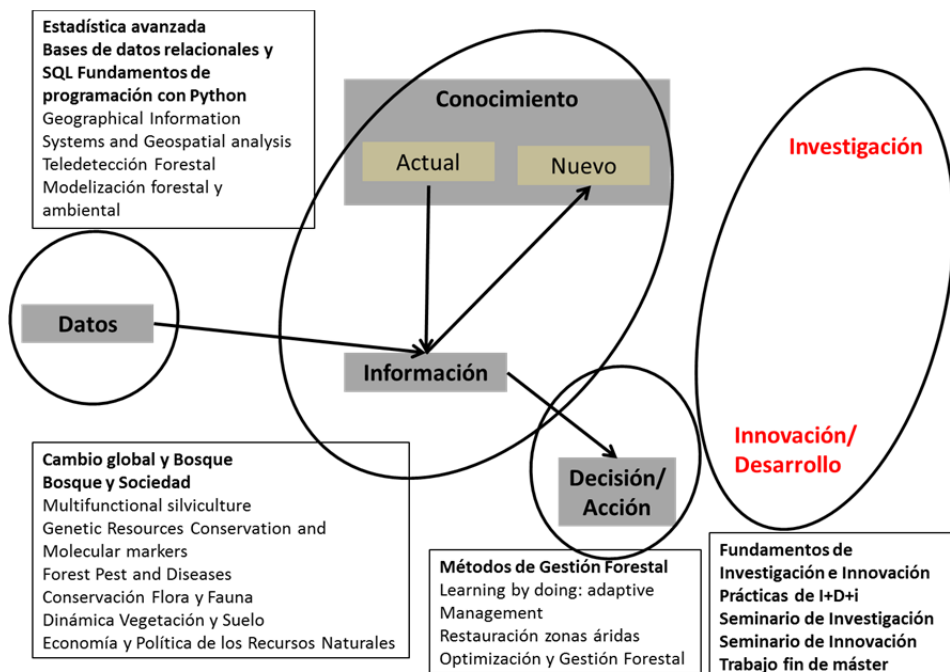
Estadística avanzada
Bases de datos relacionales y SQL Fundamentos de programación con Python
Geographical Information Systems and Geospatial analysis
Teledetección Forestal
Modelización forestal y ambiental

Conocimiento

Actual

Nuevo

Investigación

Datos

Información

Innovación/ Desarrollo

Decisión/ Acción

Cambio global y Bosque
Bosque y Sociedad
Multifunctional silviculture
Genetic Resources Conservation and Molecular markers
Forest Pest and Diseases
Conservación Flora y Fauna
Dinámica Vegetación y Suelo
Economía y Política de los Recursos Naturales

Métodos de Gestión Forestal
Learning by doing: adaptive Management
Restauración zonas áridas
Optimización y Gestión Forestal

Fundamentos de Investigación e Innovación
Prácticas de I+D+i
Seminario de Investigación
Seminario de Innovación
Trabajo fin de máster